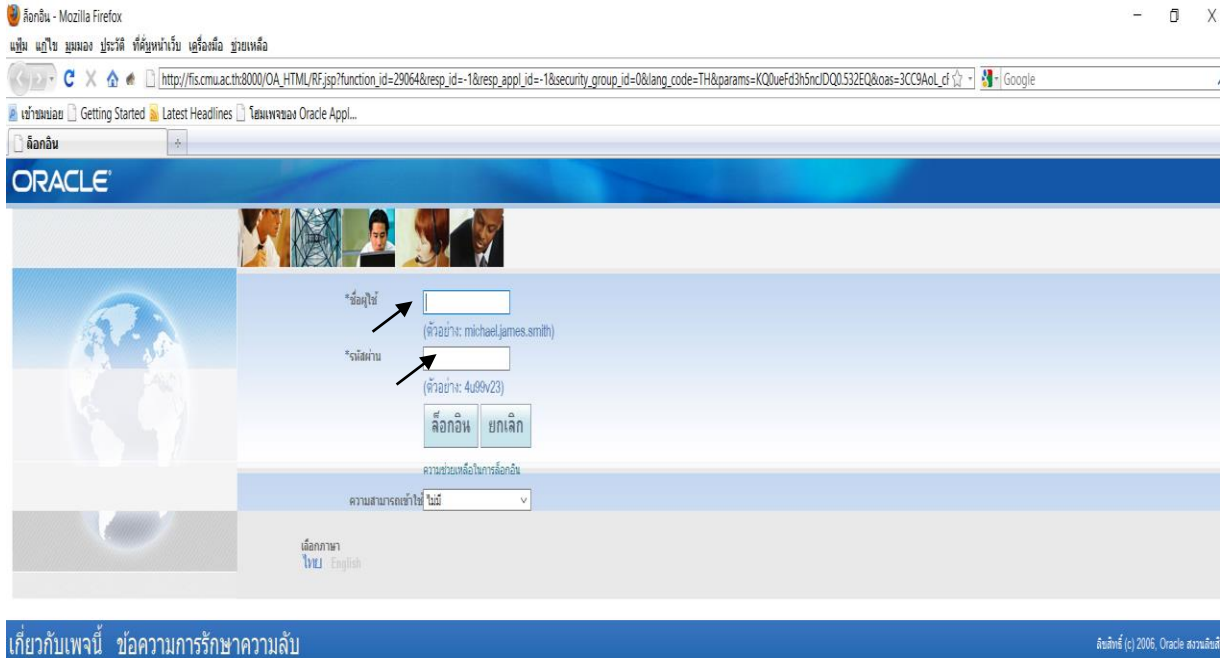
ล็อกอิน - Mozilla Firefox

แฟ้ม แก้ไข มุมมอง ประวัติ ที่คั่นหน้าเว็บ เครื่องมือ ช่วยเหลือ

http://fis.cmu.ac.th:8000/OA_HTML/RF.jsp?function_id=29064&resp_id=-1&resp_appl_id=-1&security_group_id=0&lang_code=TH&params=KQ0ueFd3h5ncIDQ0.532EQ&oas=3CC9AoL_cl

Google

เข้าชมบ่อย Getting Started Latest Headlines โฮมเพจของ Oracle Appl...

ล็อกอิน

ORACLE

*ชื่อผู้ใช้

(ตัวอย่าง: michael.james.smith)

*รหัสผ่าน

(ตัวอย่าง: 4u99v23)

ล็อกอิน ยกเลิก

ความช่วยเหลือในการล็อกอิน

ความสามารถเข้าใช้ ไม่มี

เลือกภาษา
ไทย English

เกี่ยวกับเพจนี้ ข้อความการรักษาความลับ

ลิขสิทธิ์ (c) 2006, Oracle สงวนลิขสิ